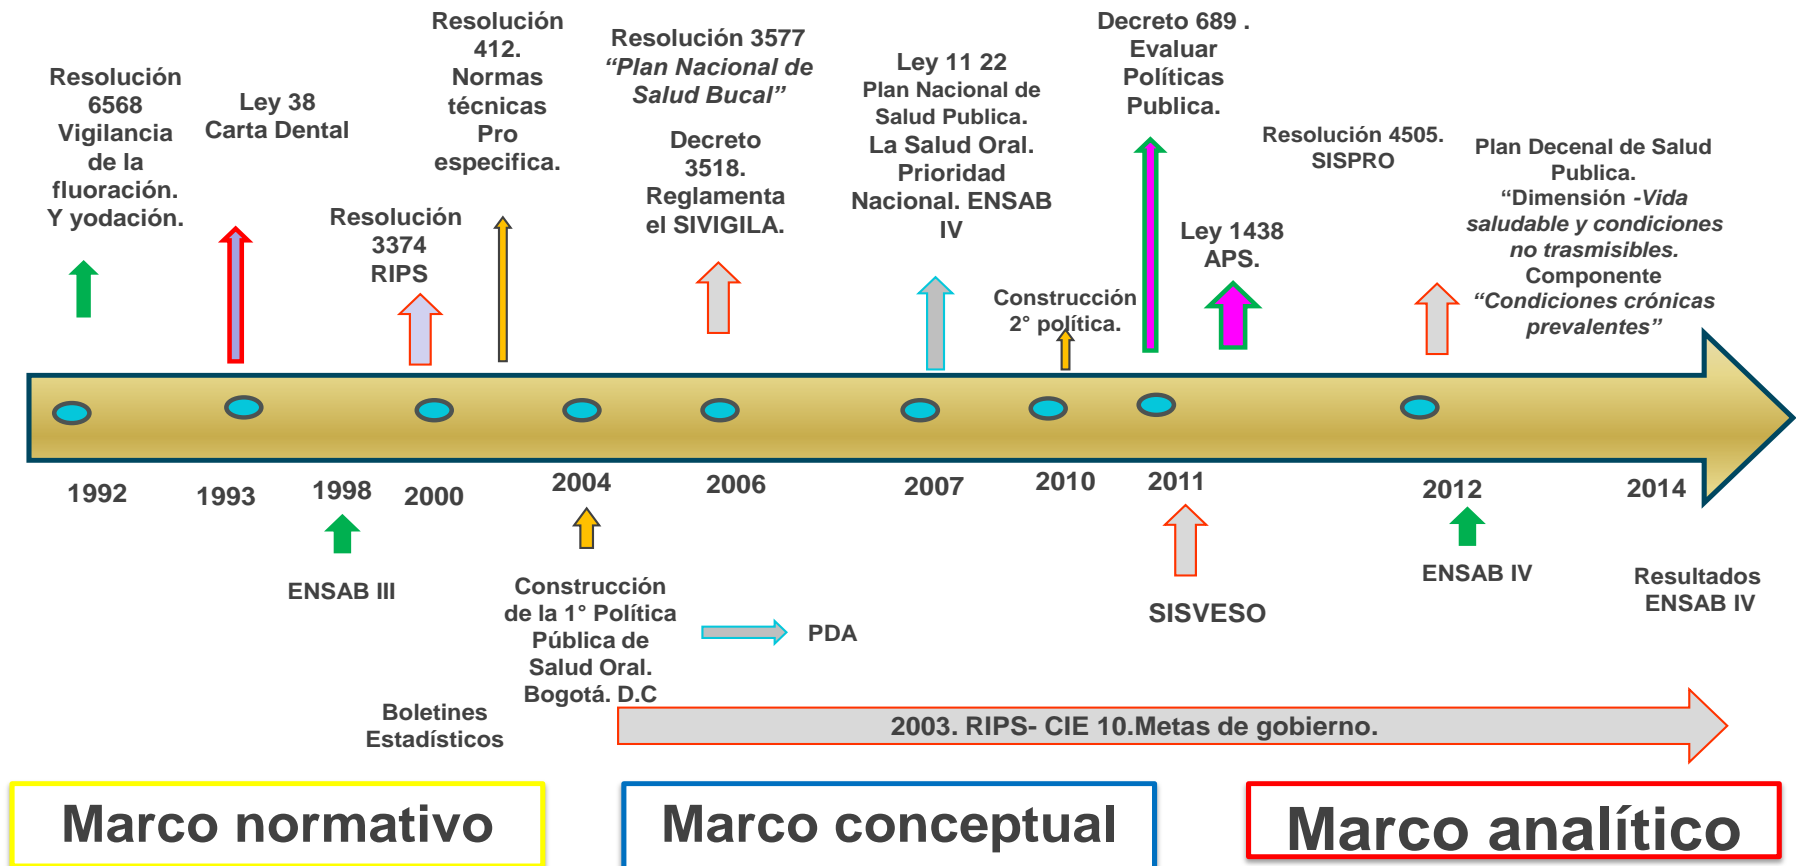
Resolución 6568 Vigilancia de la fluoración. Y yodación.

Ley 38 Carta Dental

Resolución 412. Normas técnicas Pro especifica.

Resolución 3374 RIPS

Resolución 3577 *"Plan Nacional de Salud Bucal"*

Decreto 3518. Reglamenta el SIVIGILA.

Ley 11 22 Plan Nacional de Salud Publica. La Salud Oral. Prioridad Nacional. ENSAB IV

Decreto 689 . Evaluar Políticas Publica.

Construcción 2° política.

Ley 1438 APS.

Resolución 4505. SISPRO

Plan Decenal de Salud Publica. "Dimensión *-Vida saludable y condiciones no trasmisibles.* Componente *"Condiciones crónicas prevalentes"*

1992

1993

1998

2000

2004

2006

2007

2010

2011

2012

2014

ENSAB III

Construcción de la 1° Política Pública de Salud Oral. Bogotá. D.C

PDA

SISVESO

ENSAB IV

Resultados ENSAB IV

Boletines Estadísticos

2003. RIPS- CIE 10.Metas de gobierno.

Marco normativo

Marco conceptual

Marco analítico